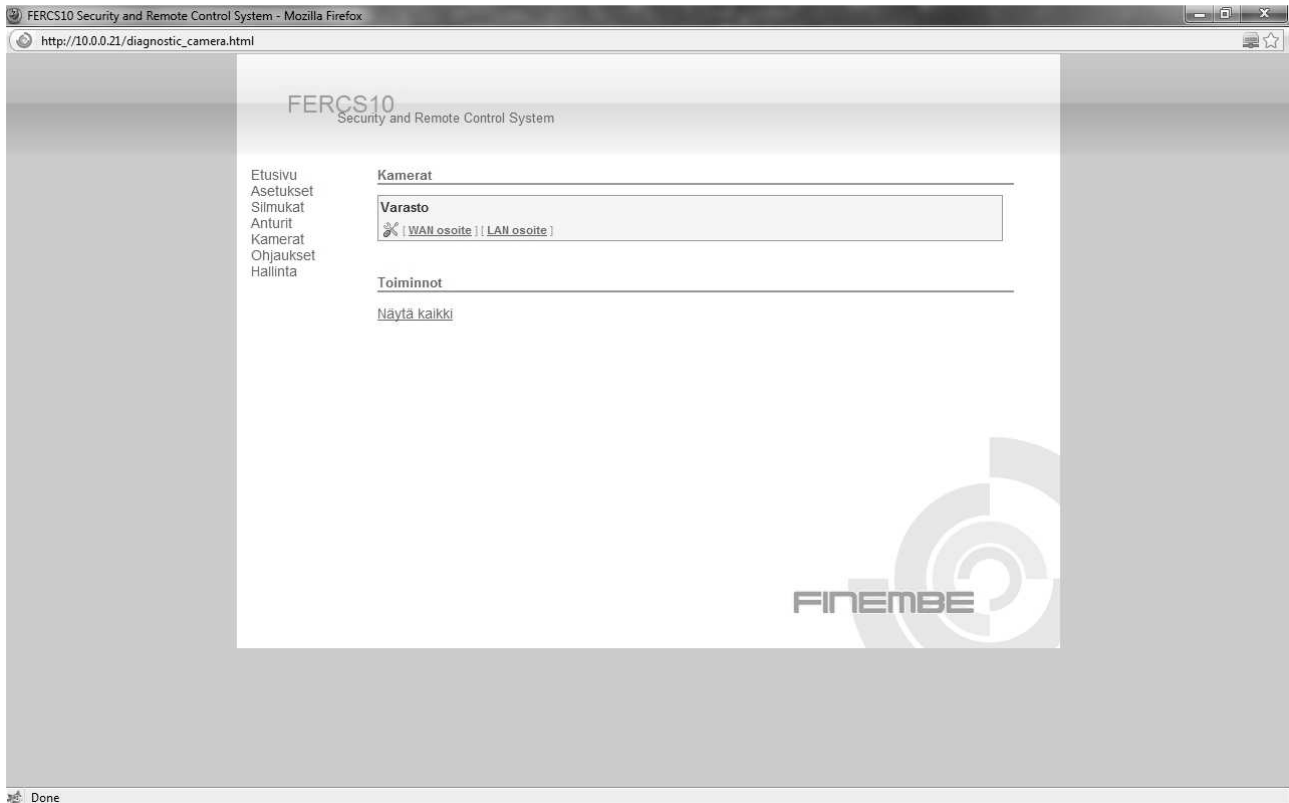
FERCS10 Security and Remote Control System - Mozilla Firefox

http://10.0.0.21/diagnostic_camera.html

FERCS10
Security and Remote Control System

Etusivu
Asetukset
Silmukat
Anturit
Kamerat
Ohjaukset
Hallinta

Kamerat

Varasto
[ WAN osoite ] [ LAN osoite ]

Toiminnot

Näytä kaikki

FINEMBE

Done